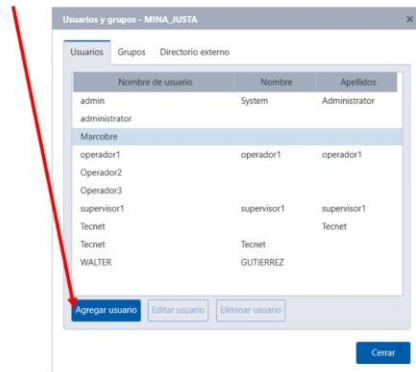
Usuarios y grupos - MINA_JUSTA

Usuarios Grupos Directorio externo

| Nombre de usuario | Nombre | Apellidos |
|---|---|---|
| admin | System | Administrator |
| administrator | | |
| Marcobre | | |
| operador1 | operador1 | operador1 |
| Operador2 | | |
| Operador3 | | |
| supervisor1 | supervisor1 | supervisor1 |
| Tecnet | | Tecnet |
| Tecnet | Tecnet | |
| WALTER | GUTIERREZ | |

Agregar usuario Editar usuario Eliminar usuario

Cerrar